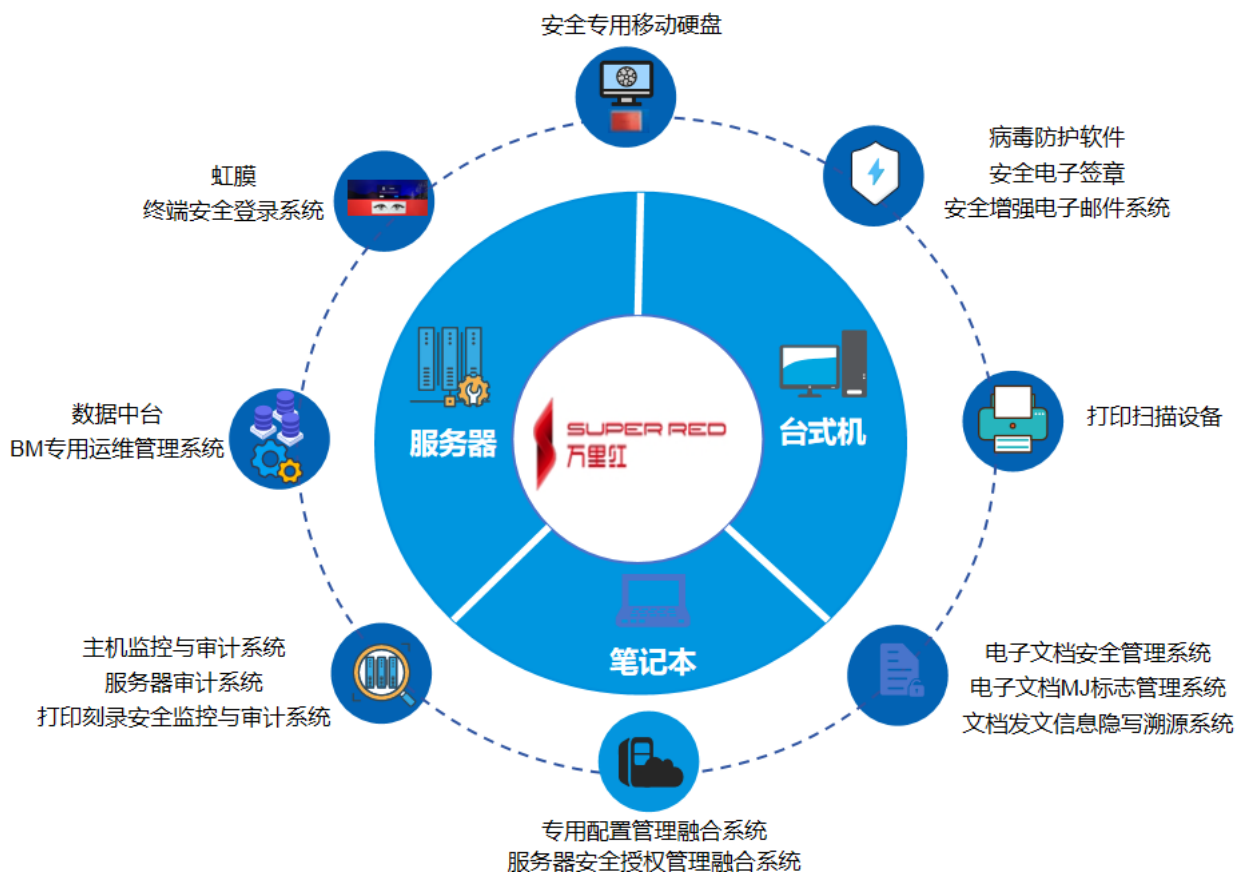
安全专用移动硬盘

病毒防护软件
安全电子签章
安全增强电子邮件系统

打印扫描设备

电子文档安全管理系统
电子文档MJ标志管理系统
文档发文信息隐写溯源系统

专用配置管理融合系统
服务器安全授权管理融合系统

主机监控与审计系统
服务器审计系统
打印刻录安全监控与审计系统

数据中台
BM专用运维管理系统

虹膜
终端安全登录系统

服务器

台式机

笔记本

SUPER RED
万里红